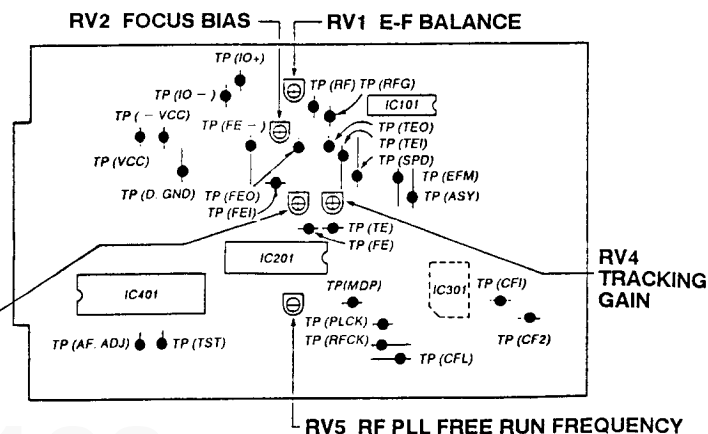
RV2 FOCUS BIAS
RV1 E-F BALANCE
TP (IO+)
TP (IO −)
TP (− VCC)
TP (VCC)
TP (D. GND)
TP (RF)
TP (RFG)
IC101
TP (FE −)
TP (TEO)
TP (TEI)
TP (SPD)
TP (EFM)
TP (ASY)
TP (FEO)
TP (FEI)
TP (TE)
TP (FE)
IC201
RV4
TRACKING
GAIN
IC401
TP(MDP)
IC301
TP (CFI)
TP (CF2)
TP (PLCK)
TP (RFCK)
TP (CFL)
TP (AF. ADJ)
TP (TST)
RV5 RF PLL FREE RUN FREQUENCY